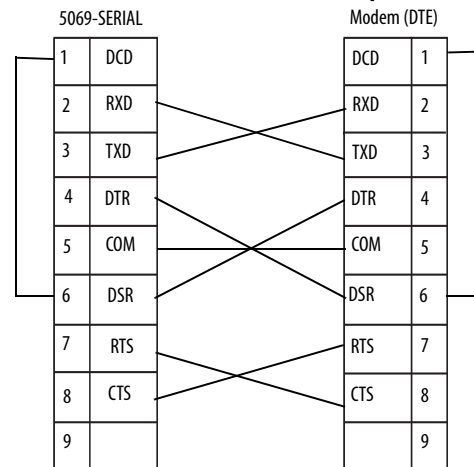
5069-SERIAL

| 1 | DCD |
|---|---|
| 2 | RXD |
| 3 | TXD |
| 4 | DTR |
| 5 | COM |
| 6 | DSR |
| 7 | RTS |
| 8 | CTS |
| 9 | |

Modem (DTE)

| DCD | 1 |
|---|---|
| RXD | 2 |
| TXD | 3 |
| DTR | 4 |
| COM | 5 |
| DSR | 6 |
| RTS | 7 |
| CTS | 8 |
| | 9 |